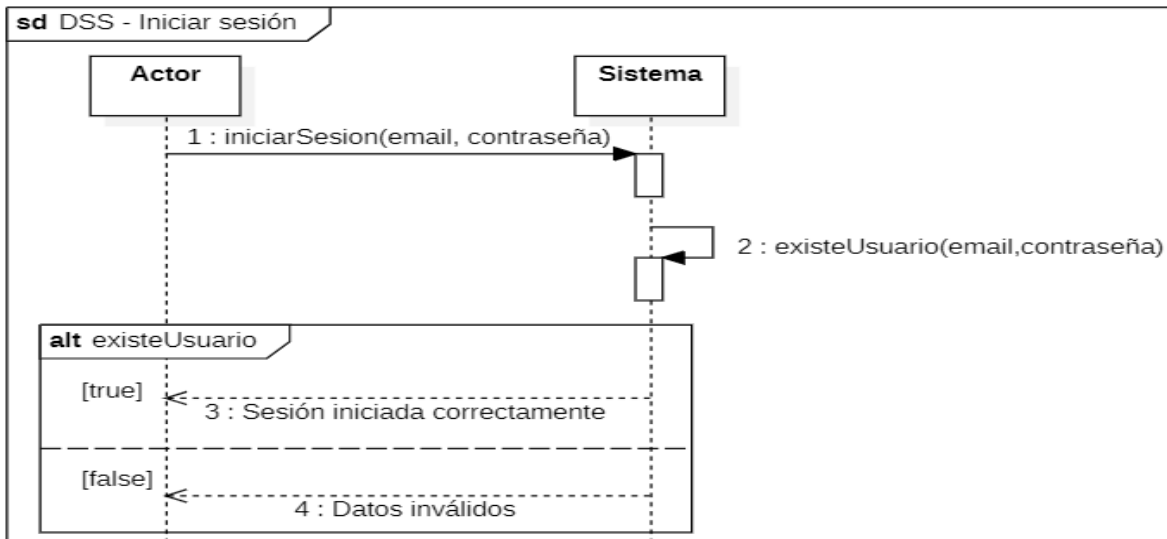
sd DSS - Iniciar sesión

Actor

Sistema

1 : iniciarSesion(email, contraseña)

2 : existeUsuario(email,contraseña)

alt existeUsuario

[true]

3 : Sesión iniciada correctamente

[false]

4 : Datos inválidos